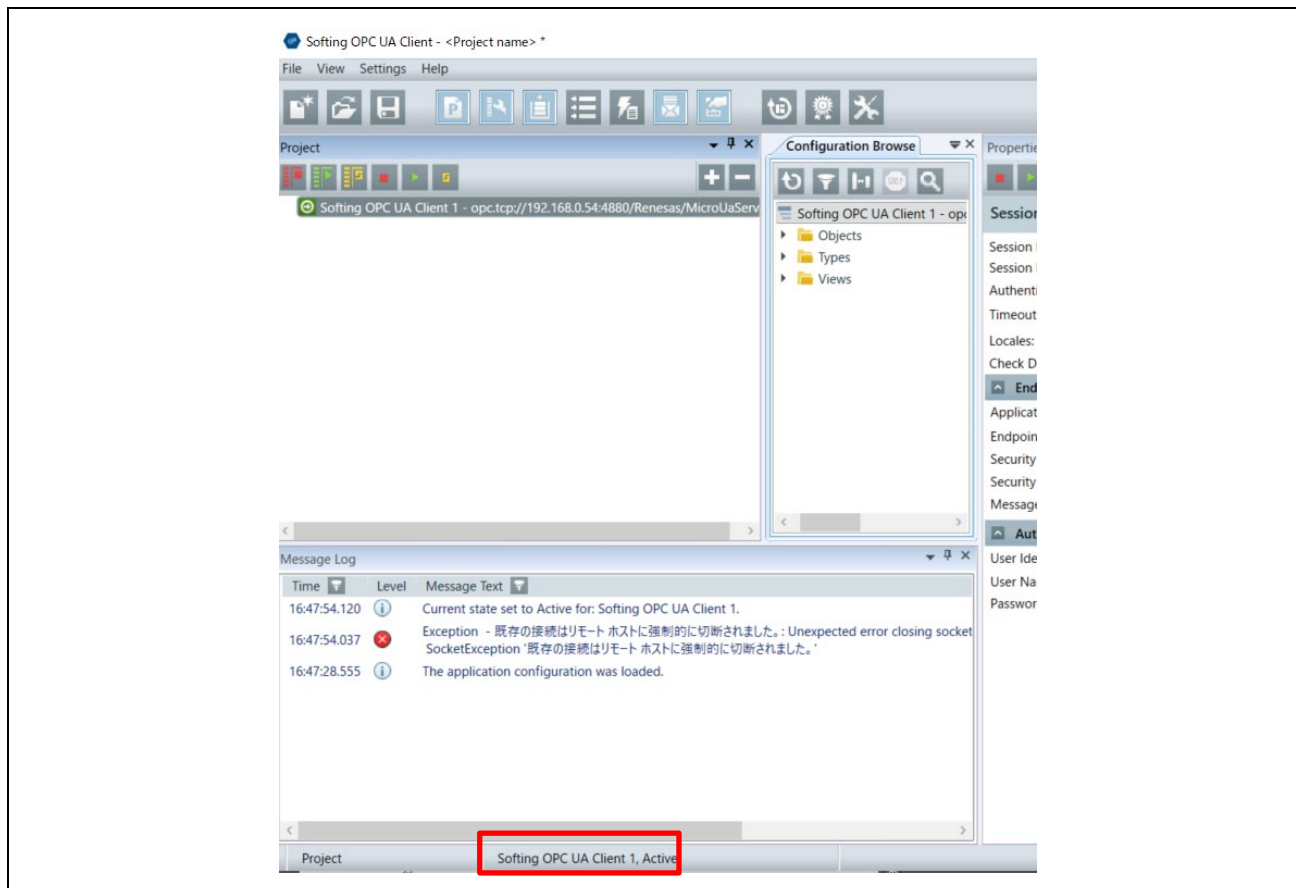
Softing OPC UA Client - <Project name> *

File View Settings Help

Project

Softing OPC UA Client 1 - opc.tcp://192.168.0.54:4880/Renesas/MicroUaServ

Configuration Browse

Softing OPC UA Client 1 - opc

Objects

Types

Views

Properti

Sessio

Session

Session

Authenti

Timeout

Locales:

Check D

End

Applicat

Endpoin

Security

Security

Message

Aut

User Ide

User Na

Passwor

Message Log

| Time | Level | Message Text |
|---|---|---|
| 16:47:54.120 | | Current state set to Active for: Softing OPC UA Client 1. |
| 16:47:54.037 | | Exception - 既存の接続はリモート ホストに強制的に切断されました。: Unexpected error closing socket SocketException '既存の接続はリモート ホストに強制的に切断されました。' |
| 16:47:28.555 | | The application configuration was loaded. |

Project

Softing OPC UA Client 1, Active